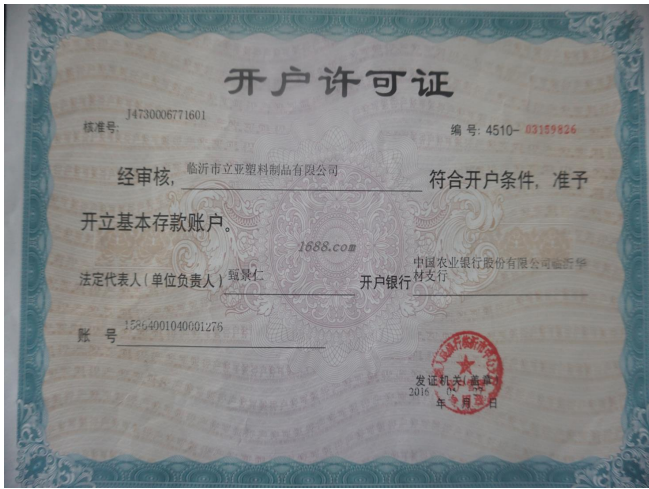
开户许可证

核准号: J4730006771601

编号: 4510-03159826

经审核, 临沂市立亚塑料制品有限公司 符合开户条件, 准予开立基本存款账户。

1688.com

法定代表人(单位负责人) 冠景仁 开户银行 中国农业银行股份有限公司临沂华材支行

账号 15864001040001276

发证机关(盖章)
2016 年 月 日